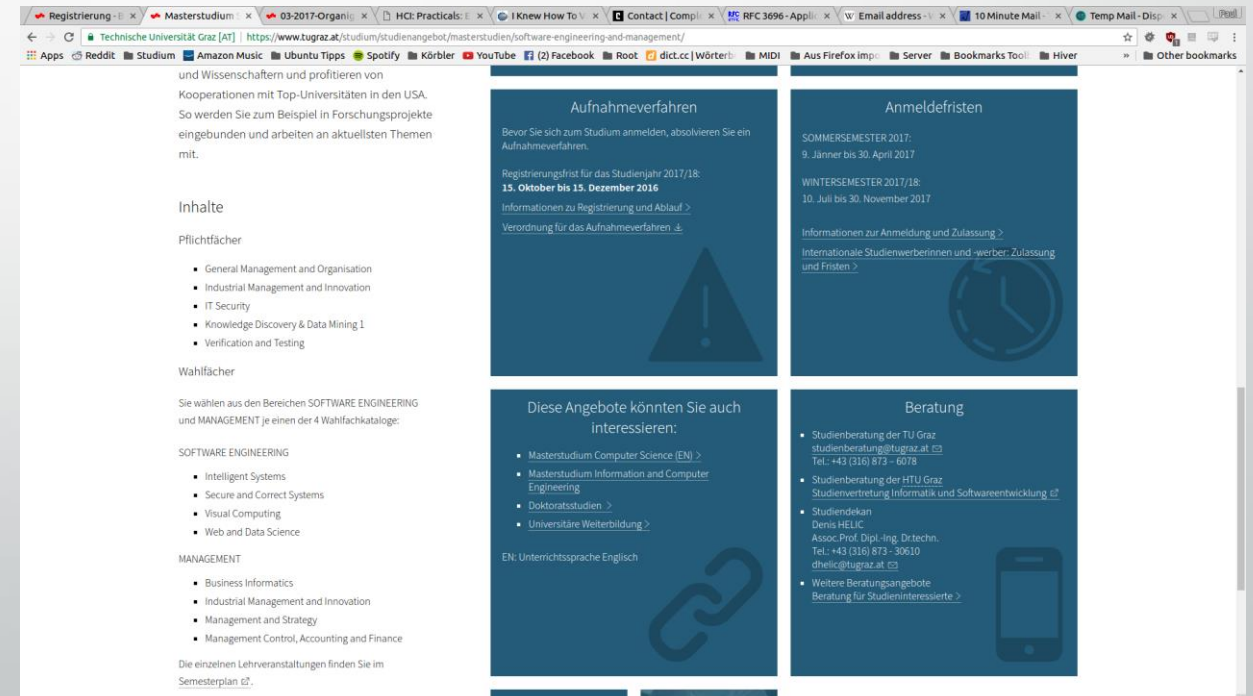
Registrierung - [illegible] × | Masterstudium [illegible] × | 03-2017-Organi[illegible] × | HCI: Practicals: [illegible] × | I Knew How To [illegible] × | Contact | Compl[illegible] × | RFC 3696 - Applic × | Email address - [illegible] × | 10 Minute Mail - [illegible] × | Temp Mail - Disp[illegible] × | Paul

Technische Universität Graz [AT] | https://www.tugraz.at/studium/studienangebot/masterstudien/software-engineering-and-management/

Apps | Reddit | Studium | Amazon Music | Ubuntu Tipps | Spotify | Körbler | YouTube | (2) Facebook | Root | dict.cc | Wörterb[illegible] | MIDI | Aus Firefox impo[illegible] | Server | Bookmarks Tool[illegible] | Hiver | » | Other bookmarks

und Wissenschaftern und profitieren von Kooperationen mit Top-Universitäten in den USA. So werden Sie zum Beispiel in Forschungsprojekte eingebunden und arbeiten an aktuellsten Themen mit.

Inhalte

Pflichtfächer

- General Management and Organisation
- Industrial Management and Innovation
- IT Security
- Knowledge Discovery & Data Mining 1
- Verification and Testing

Wahlfächer

Sie wählen aus den Bereichen SOFTWARE ENGINEERING und MANAGEMENT je einen der 4 Wahlfachkataloge:

SOFTWARE ENGINEERING

- Intelligent Systems
- Secure and Correct Systems
- Visual Computing
- Web and Data Science

MANAGEMENT

- Business Informatics
- Industrial Management and Innovation
- Management and Strategy
- Management Control, Accounting and Finance

Die einzelnen Lehrveranstaltungen finden Sie im Semesterplan.

Aufnahmeverfahren

Bevor Sie sich zum Studium anmelden, absolvieren Sie ein Aufnahmeverfahren.

Registrierungsfrist für das Studienjahr 2017/18:
**15. Oktober bis 15. Dezember 2016**

Informationen zu Registrierung und Ablauf >

Verordnung für das Aufnahmeverfahren

Anmeldefristen

SOMMERSEMESTER 2017:
9. Jänner bis 30. April 2017

WINTERSEMESTER 2017/18:
10. Juli bis 30. November 2017

Informationen zur Anmeldung und Zulassung >

Internationale Studienwerberinnen und -werber: Zulassung und Fristen >

Diese Angebote könnten Sie auch interessieren:

- Masterstudium Computer Science (EN) >
- Masterstudium Information and Computer Engineering
- Doktoratsstudien >
- Universitäre Weiterbildung >

EN: Unterrichtssprache Englisch

Beratung

- Studienberatung der TU Graz
studienberatung@tugraz.at
Tel.: +43 (316) 873 – 6078
- Studienberatung der HTU Graz
Studienvertretung Informatik und Softwareentwicklung
- Studiendekan
Denis HELIC
Assoc.Prof. Dipl.-Ing. Dr.techn.
Tel.: +43 (316) 873 - 30610
dhelic@tugraz.at
- Weitere Beratungsangebote
Beratung für Studieninteressierte >